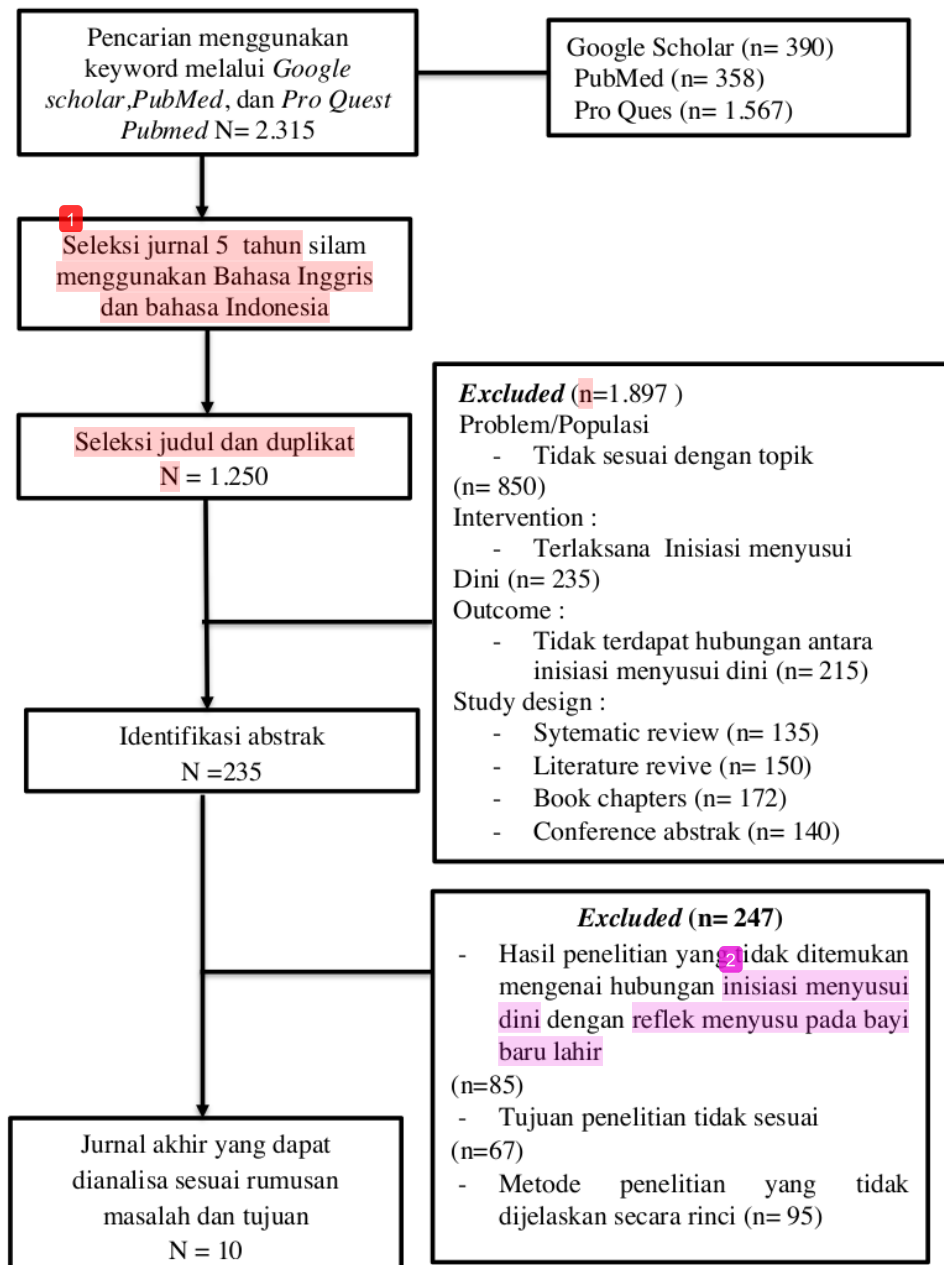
Pencarian menggunakan keyword melalui *Google scholar*,*PubMed*, dan *Pro Quest Pubmed* N= 2.315

Google Scholar (n= 390)
PubMed (n= 358)
Pro Ques (n= 1.567)

1

Seleksi jurnal 5 tahun silam menggunakan Bahasa Inggris dan bahasa Indonesia

Seleksi judul dan duplikat
N = 1.250

***Excluded*** (n=1.897 )
Problem/Populasi
- Tidak sesuai dengan topik (n= 850)
Intervention :
- Terlaksana Inisiasi menyusui Dini (n= 235)
Outcome :
- Tidak terdapat hubungan antara inisiasi menyusui dini (n= 215)
Study design :
- Sytematic review (n= 135)
- Literature revive (n= 150)
- Book chapters (n= 172)
- Conference abstrak (n= 140)

Identifikasi abstrak
N =235

***Excluded* (n= 247)**
- Hasil penelitian yang tidak ditemukan mengenai hubungan inisiasi menyusui dini dengan reflek menyusu pada bayi baru lahir (n=85)
- Tujuan penelitian tidak sesuai (n=67)
- Metode penelitian yang tidak dijelaskan secara rinci (n= 95)

2

Jurnal akhir yang dapat dianalisa sesuai rumusan masalah dan tujuan
N = 10